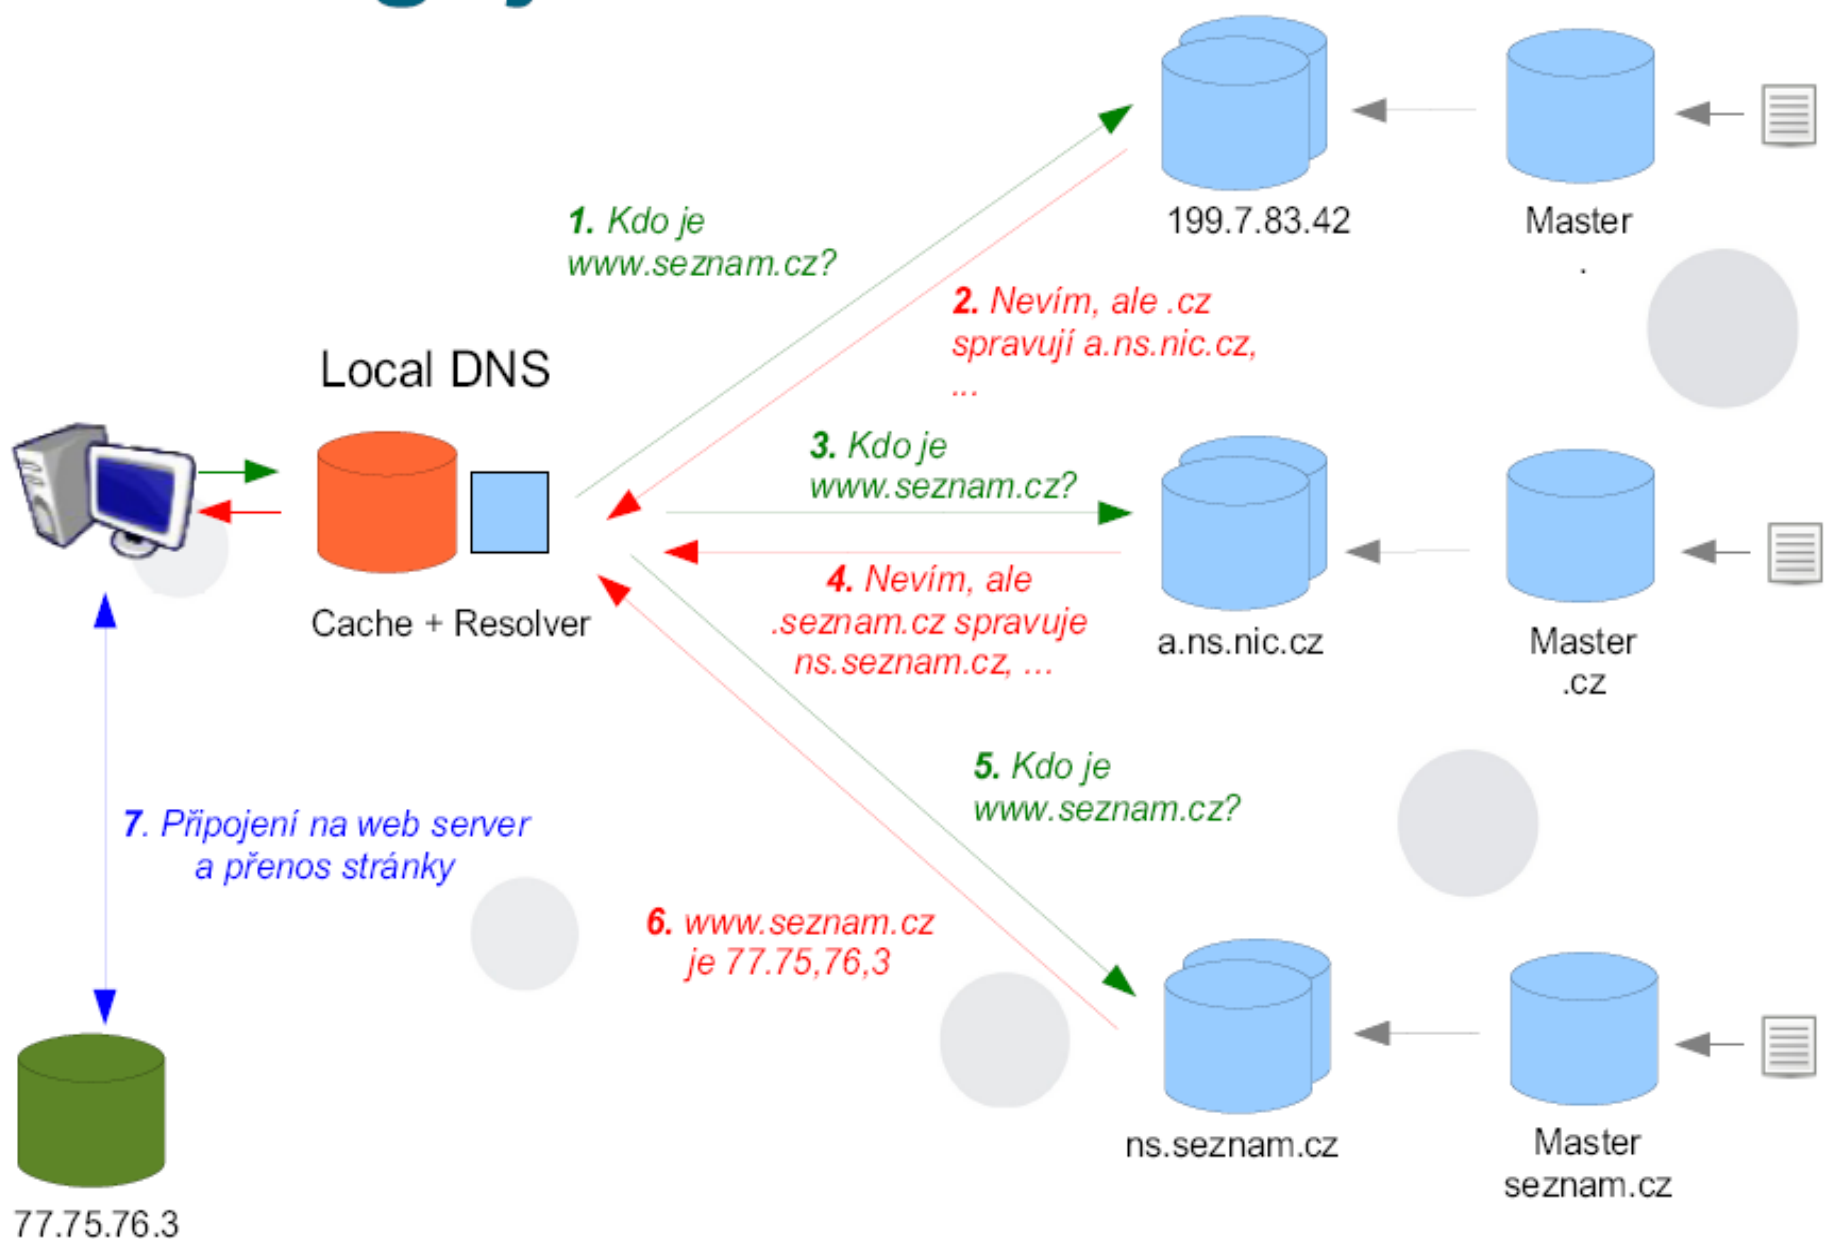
Local DNS

Cache + Resolver

1. Kdo je www.seznam.cz?

2. Nevím, ale .cz spravují a.ns.nic.cz, ...

3. Kdo je www.seznam.cz?

4. Nevím, ale .seznam.cz spravuje ns.seznam.cz, ...

5. Kdo je www.seznam.cz?

6. www.seznam.cz je 77.75,76,3

7. Připojení na web server a přenos stránky

199.7.83.42

Master
.

a.ns.nic.cz

Master
.cz

ns.seznam.cz

Master
seznam.cz

77.75.76.3